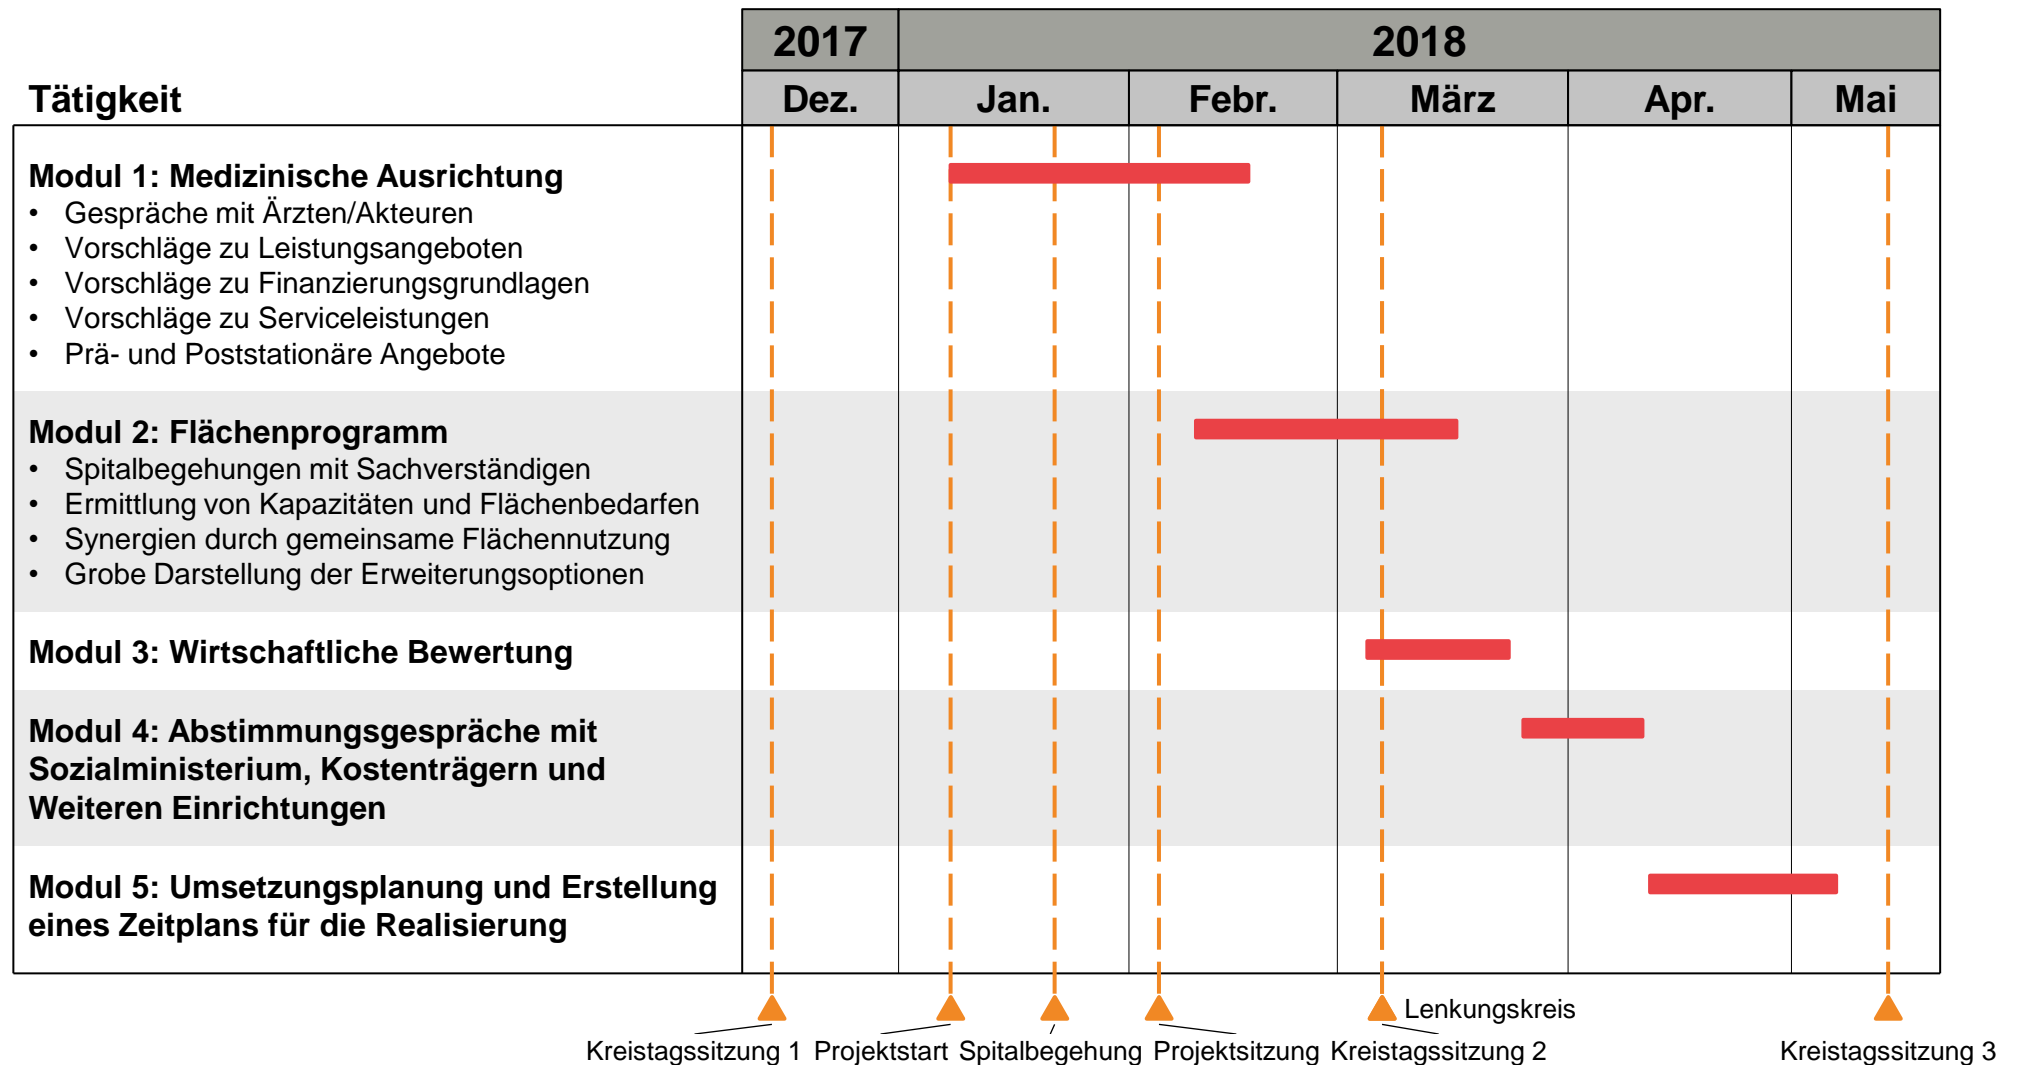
| Tätigkeit | 2017 Dez. | 2018 Jan. | Febr. | März | Apr. | Mai |
|---|---|---|---|---|---|---|
| **Modul 1: Medizinische Ausrichtung** • Gespräche mit Ärzten/Akteuren • Vorschläge zu Leistungsangeboten • Vorschläge zu Finanzierungsgrundlagen • Vorschläge zu Serviceleistungen • Prä- und Poststationäre Angebote | | | | | | |
| **Modul 2: Flächenprogramm** • Spitalbegehungen mit Sachverständigen • Ermittlung von Kapazitäten und Flächenbedarfen • Synergien durch gemeinsame Flächennutzung • Grobe Darstellung der Erweiterungsoptionen | | | | | | |
| **Modul 3: Wirtschaftliche Bewertung** | | | | | | |
| **Modul 4: Abstimmungsgespräche mit Sozialministerium, Kostenträgern und Weiteren Einrichtungen** | | | | | | |
| **Modul 5: Umsetzungsplanung und Erstellung eines Zeitplans für die Realisierung** | | | | | | |

Lenkungskreis

Kreistagssitzung 1 Projektstart Spitalbegehung Projektsitzung Kreistagssitzung 2 Kreistagssitzung 3